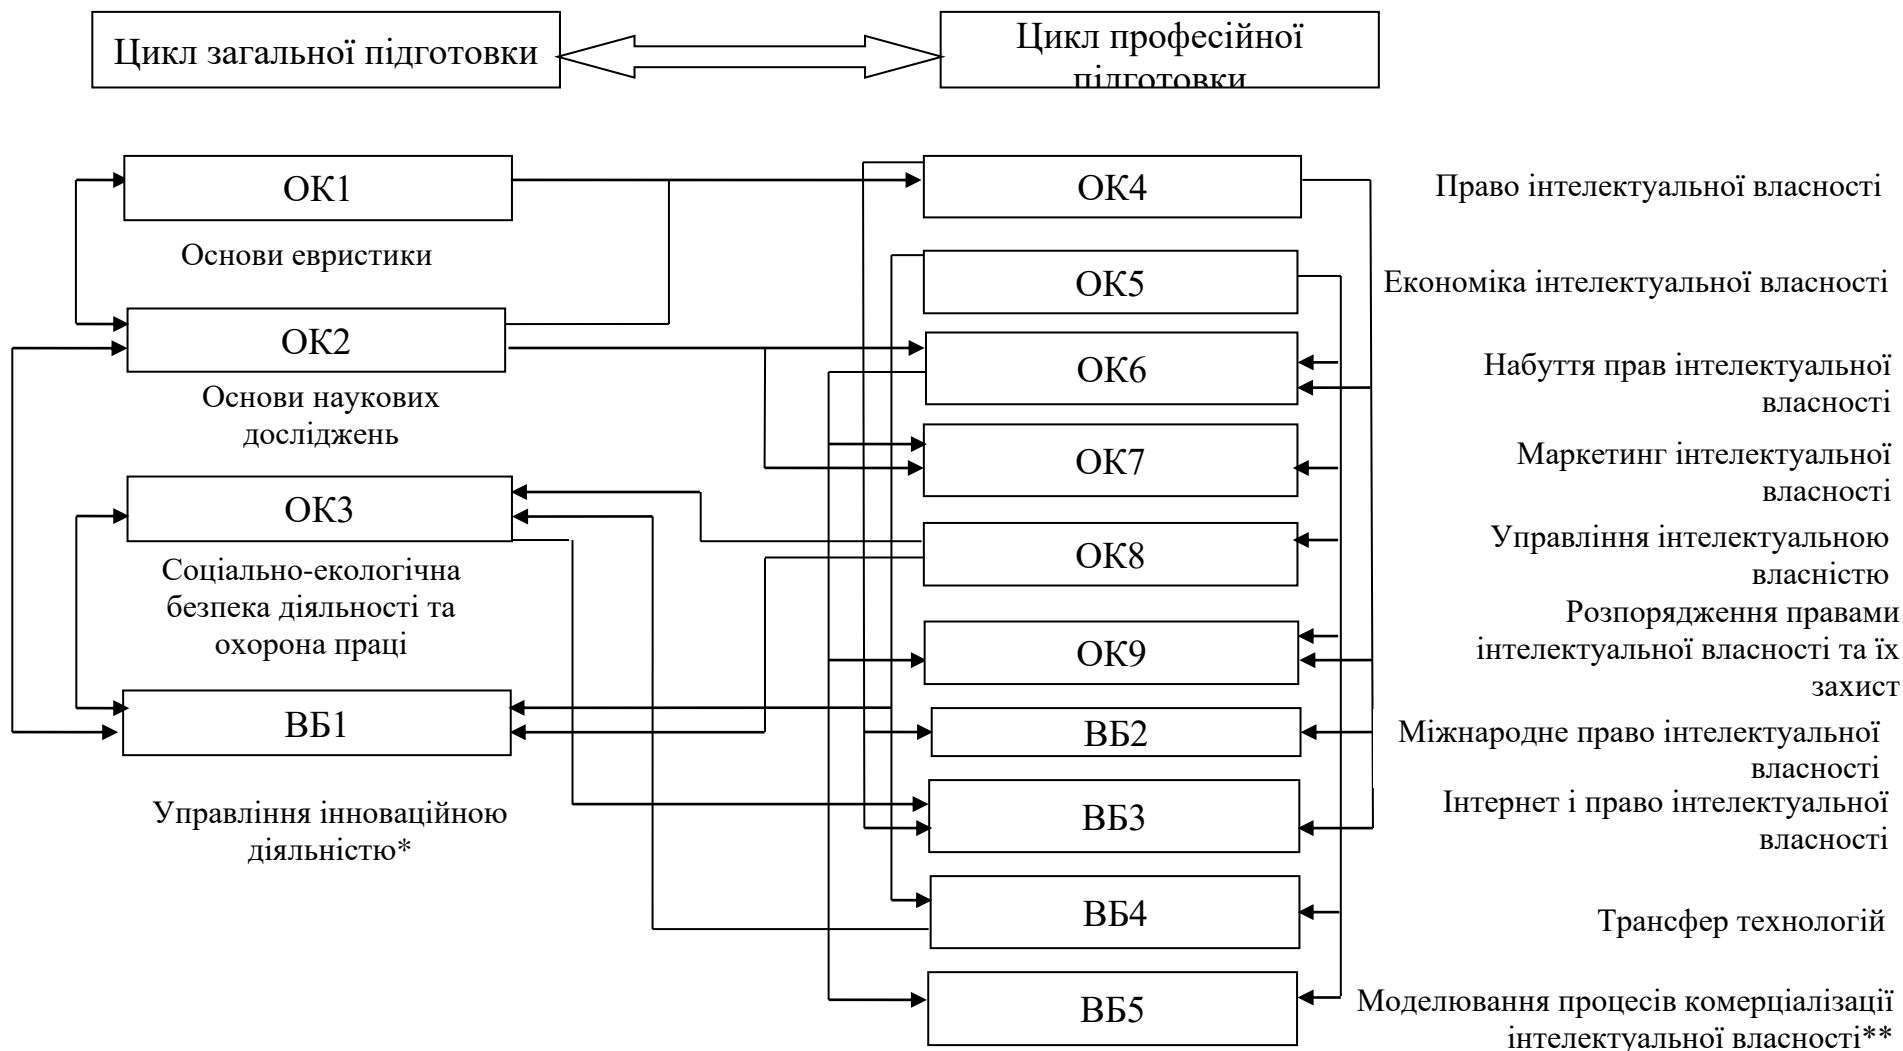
Цикл загальної підготовки

Цикл професійної підготовки

ОК1

Основи евристики

ОК2

Основи наукових досліджень

ОК3

Соціально-екологічна безпека діяльності та охорона праці

ВБ1

Управління інноваційною діяльністю*

ОК4

Право інтелектуальної власності

ОК5

Економіка інтелектуальної власності

ОК6

Набуття прав інтелектуальної власності

ОК7

Маркетинг інтелектуальної власності

ОК8

Управління інтелектуальною власністю

ОК9

Розпорядження правами інтелектуальної власності та їх захист

ВБ2

Міжнародне право інтелектуальної власності

ВБ3

Інтернет і право інтелектуальної власності

ВБ4

Трансфер технологій

ВБ5

Моделювання процесів комерціалізації інтелектуальної власності**